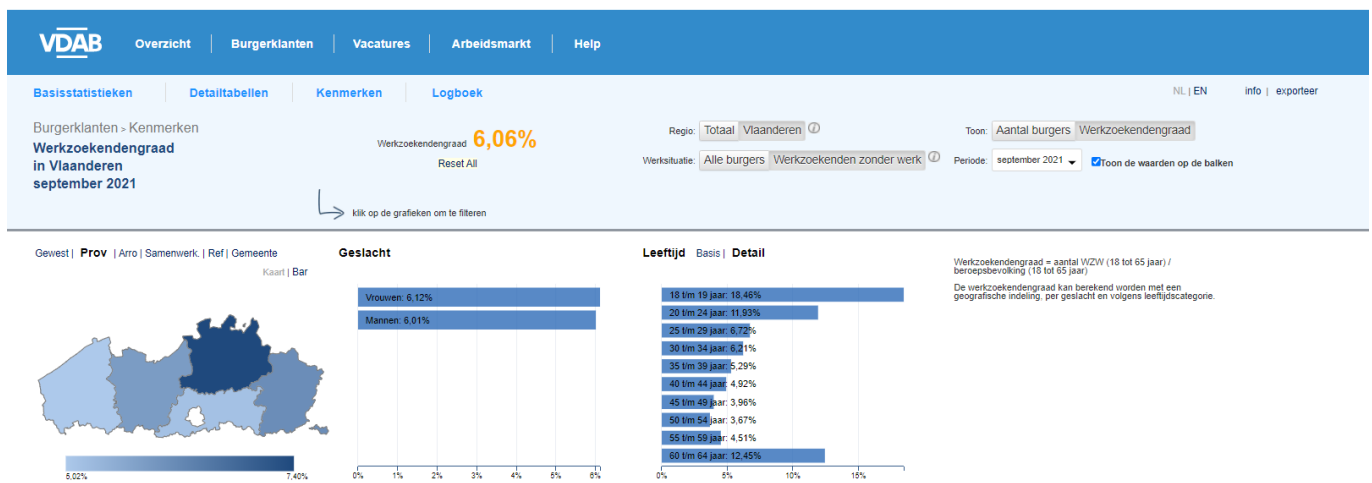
VDAB Overzicht | Burgerklanten | Vacatures | Arbeidsmarkt | Help

Basisstatistieken | Detailtabellen | Kenmerken | Logboek

NL | EN info | exporteer

Burgerklanten > Kenmerken
Werkzoekendengraad in Vlaanderen september 2021

Werkzoekendengraad 6,06%
Reset All

klik op de grafieken om te filteren

Regio: Totaal Vlaanderen
Werksituatie: Alle burgers Werkzoekenden zonder werk

Toon: Aantal burgers Werkzoekendengraad
Periode: september 2021
Toon de waarden op de balken

Gewest | Prov | Arro | Samenwerk. | Ref | Gemeente
Kaart | Bar

5,02% 7,40%

Geslacht

Vrouwen: 6,12%
Mannen: 6,01%

0% 1% 2% 3% 4% 5% 6%

Leeftijd Basis | Detail

18 t/m 19 jaar: 18,46%
20 t/m 24 jaar: 11,93%
25 t/m 29 jaar: 6,72%
30 t/m 34 jaar: 6,21%
35 t/m 39 jaar: 5,29%
40 t/m 44 jaar: 4,92%
45 t/m 49 jaar: 3,96%
50 t/m 54 jaar: 3,67%
55 t/m 59 jaar: 4,51%
60 t/m 64 jaar: 12,45%

0% 5% 10% 15%

Werkzoekendengraad = aantal WZW (18 tot 65 jaar) / beroepsbevolking (18 tot 65 jaar)

De werkzoekendengraad kan berekend worden met een geografische indeling, per geslacht en volgens leeftijdscategorie.